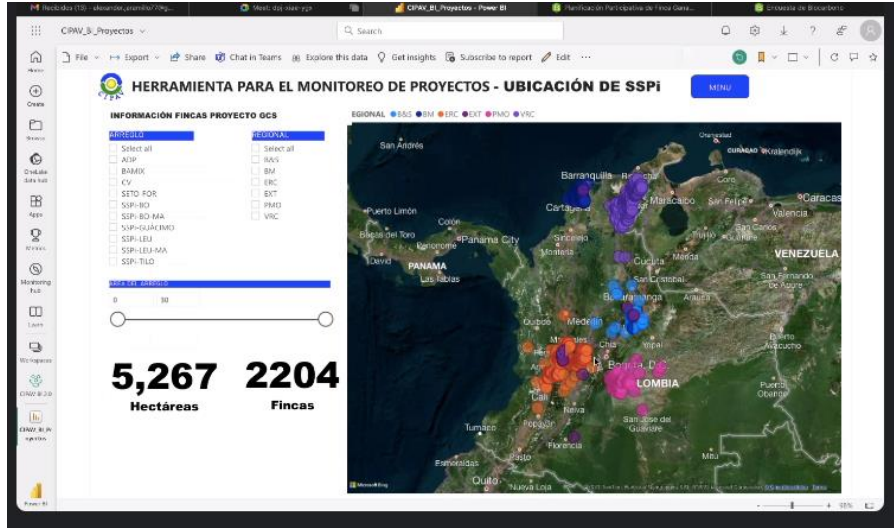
M Recibidos (13) - alexander_pramillo7@g... | Meet: dqj-xiee-ygs | CIPAV_BI_Proyectos - Power BI | Planificación Participativa de Finca Gana... | Encuesta de Biocarbono

CIPAV_BI_Proyectos

Search

Home
Create
Browse
OneLake data hub
Apps
Metrics
Monitoring hub
Learn
Workspaces
CIPAV BI 2.0
CIPAV_BI_Proyectos
Power BI

File | Export | Share | Chat in Teams | Explore this data | Get insights | Subscribe to report | Edit | ···

HERRAMIENTA PARA EL MONITOREO DE PROYECTOS - UBICACIÓN DE SSPi

MENU

INFORMACIÓN FINCAS PROYECTO GCS

ARREGLO
Select all
ADP
BAMIX
CV
SETO FOR
SSPi-BO
SSPi-BO-MA
SSPi-GUACIMO
SSPi-LEU
SSPi-LEU-MA
SSPi-TILO

REGIONAL
Select all
B&S
BM
ERC
EXT
PMO
VRC

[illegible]

0 30

5,267
Hectáreas

2204
Fincas

EGIONAL ● B&S ● BM ● ERC ● EXT ● PMO ● VRC

San Andrés
Barranquilla
Cartagena
Maracaibo
Puerto Limón
Colón
Bocas del Toro
Panama City
Sincelejo
Montería
David
PANAMA
Las Tablas
Cúcuta
San Cristóbal
Bucaramanga
Arauca
VENEZUELA
Medellín
Quibdó
Bogotá, D.C.
LOMBIA
Neiva
Tumaco
Pasto
Florencia
Esmeraldas
Quito
Nueva Loja
Mitú
Puerto Ayacucho
San José del Guaviare
Oranjestad
CURAÇAO
Coro
Valencia
Caracas
San Fernando de Apure
Mérida
Puerto Obando
Popayán
Cali
Yopal
Microsoft Bing

95%